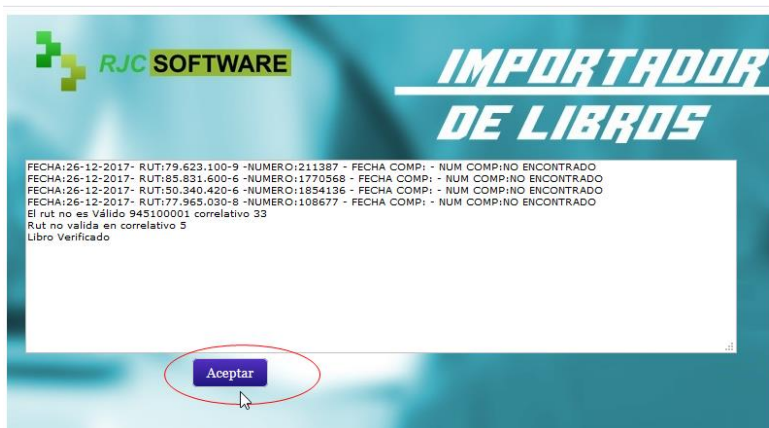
RJC SOFTWARE

IMPORTADOR DE LIBROS

FECHA:26-12-2017- RUT:79.623.100-9 -NUMERO:211387 - FECHA COMP: - NUM COMP:NO ENCONTRADO
FECHA:26-12-2017- RUT:85.831.600-6 -NUMERO:1770568 - FECHA COMP: - NUM COMP:NO ENCONTRADO
FECHA:26-12-2017- RUT:50.340.420-6 -NUMERO:1854136 - FECHA COMP: - NUM COMP:NO ENCONTRADO
FECHA:26-12-2017- RUT:77.965.030-8 -NUMERO:108677 - FECHA COMP: - NUM COMP:NO ENCONTRADO
El rut no es Válido 945100001 correlativo 33
Rut no valida en correlativo 5
Libro Verificado

Aceptar